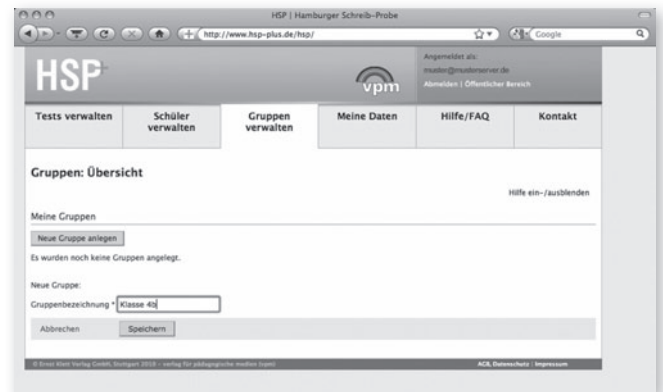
HSP | Hamburger Schreib-Probe

http://www.hsp-plus.de/hsp/

Google

HSP+

vpm

Angemeldet als:
muster@musterserver.de
Abmelden | Öffentlicher Bereich

Tests verwalten

Schüler verwalten

Gruppen verwalten

Meine Daten

Hilfe/FAQ

Kontakt

Gruppen: Übersicht

Hilfe ein-/ausblenden

Meine Gruppen

Neue Gruppe anlegen

Es wurden noch keine Gruppen angelegt.

Neue Gruppe:

Gruppenbezeichnung * Klasse 4b

Abbrechen

Speichern

© Ernst Klett Verlag GmbH, Stuttgart 2010 – verlag für pädagogische medien (vpm)

AGB, Datenschutz | Impressum